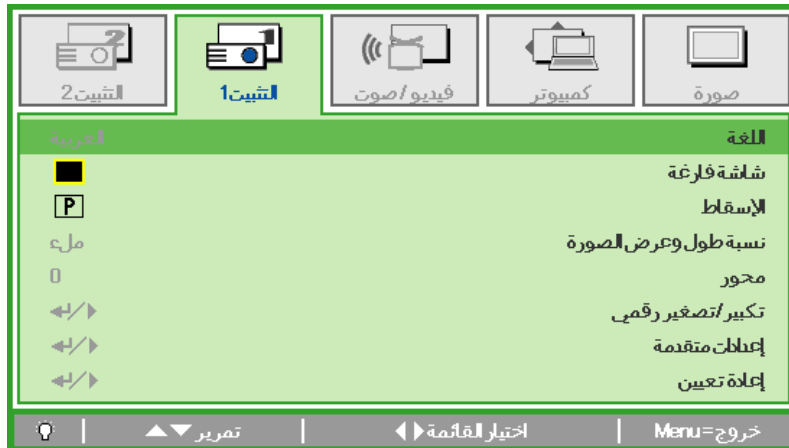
التثبيت2 | التثبيت1 | فيديو/صوت | كمبيوتر | صورة

اللغة | العربية
شاشة فارغة
الإسقاط | P
نسبة طول وعرض الصورة | ملء
محور | 0
تكبير/تصغير رقمي
إعدادات متقدمة
إعادة تعيين

تمرير ▼▲ | اختيار القائمة ◀▶ | خروج=Menu